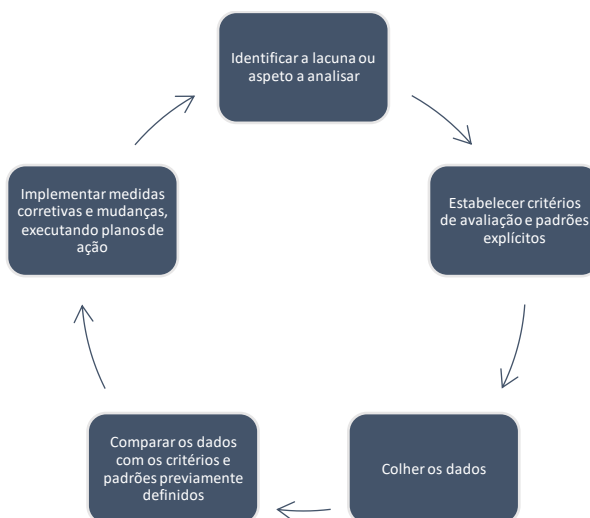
Identificar a lacuna ou aspeto a analisar

Estabelecer critérios de avaliação e padrões explícitos

Colher os dados

Comparar os dados com os critérios e padrões previamente definidos

Implementar medidas corretivas e mudanças, executando planos de ação